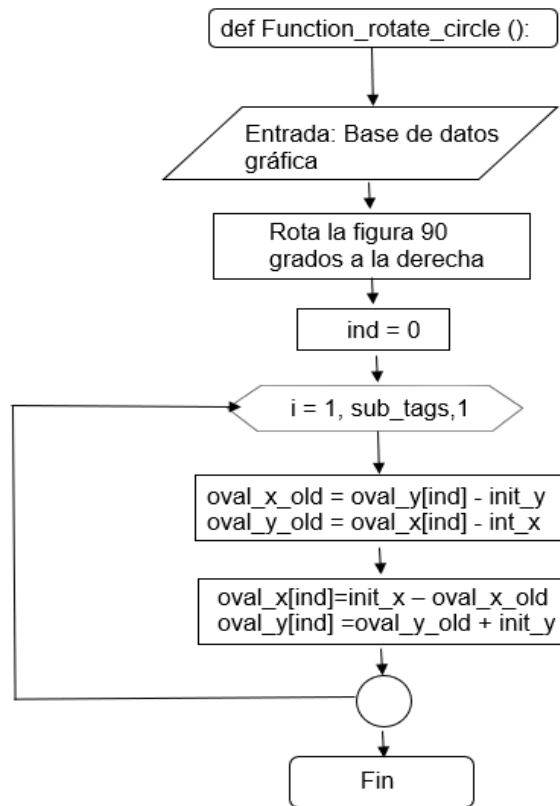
def Function_rotate_circle ():

Entrada: Base de datos gráfica

Rota la figura 90 grados a la derecha

ind = 0

i = 1, sub_tags,1

oval_x_old = oval_y[ind] - init_y
oval_y_old = oval_x[ind] - int_x

oval_x[ind]=init_x – oval_x_old
oval_y[ind] =oval_y_old + init_y

Fin